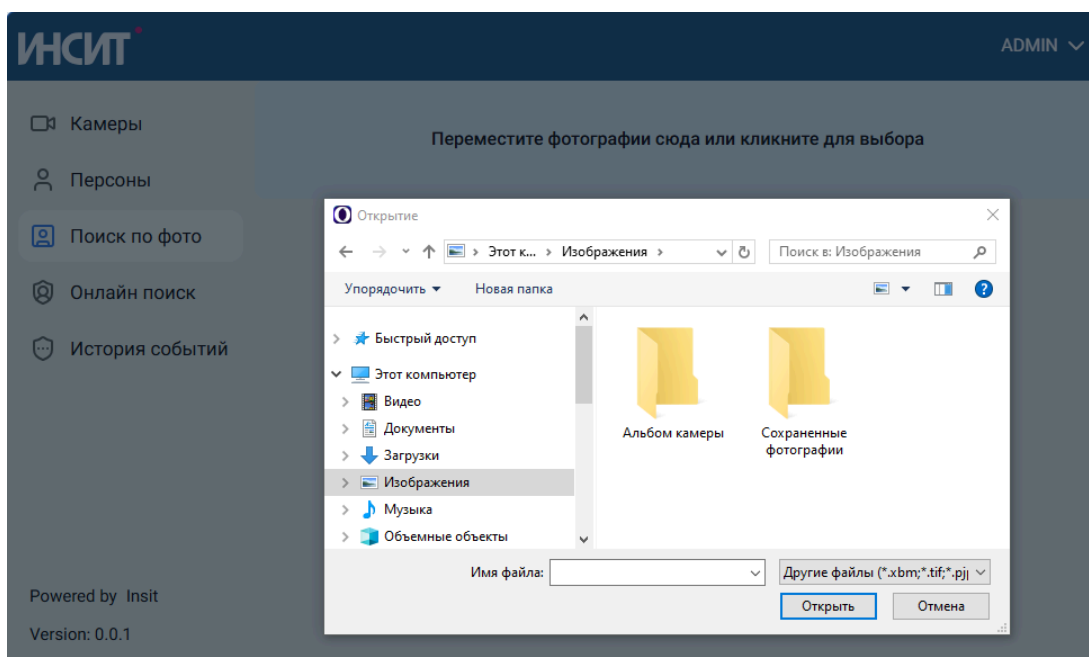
ИНСИТ

ADMIN

Камеры

Персоны

Поиск по фото

Онлайн поиск

История событий

Powered by Insit

Version: 0.0.1

Переместите фотографии сюда или кликните для выбора

Открытие

Этот к... › Изображения ›

Поиск в: Изображения

Упорядочить ▾

Новая папка

Быстрый доступ

Этот компьютер

Видео

Документы

Загрузки

Изображения

Музыка

Объемные объекты

Альбом камеры

Сохраненные фотографии

Имя файла:

Другие файлы (*.xbm;*.tif;*.pj

Открыть

Отмена